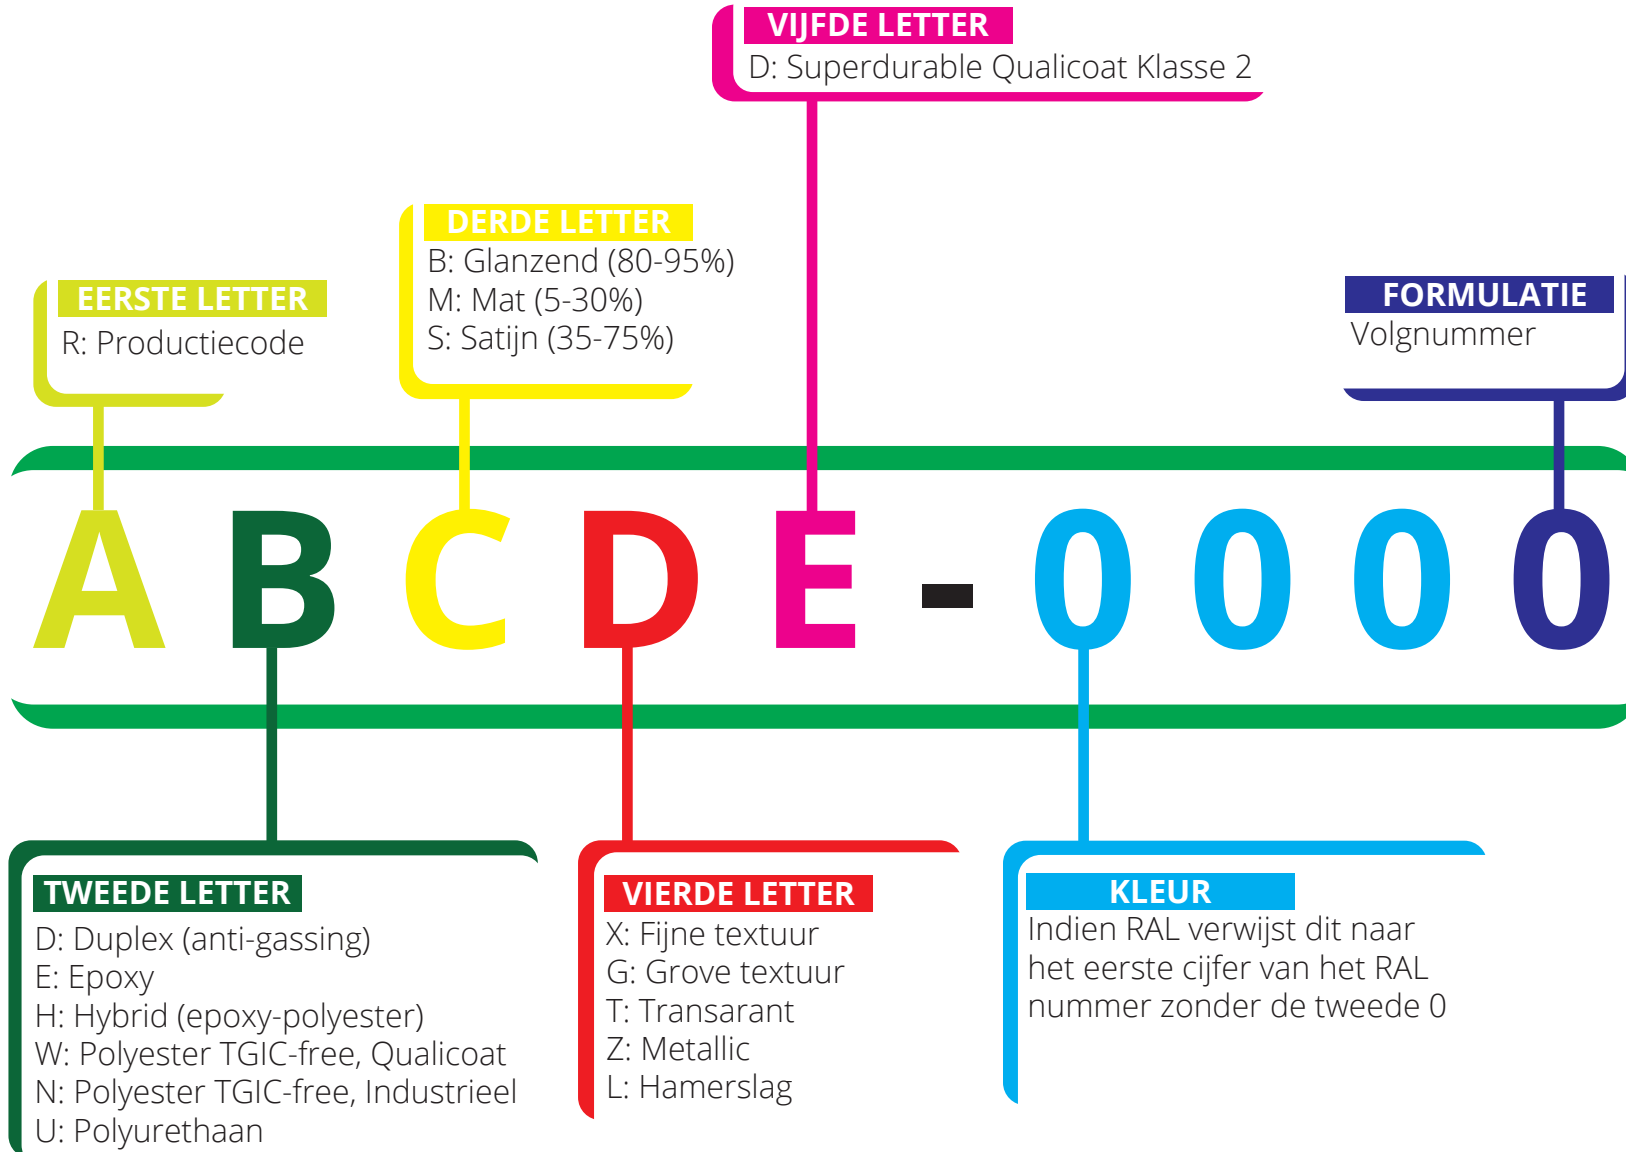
VIJFDE LETTER
D: Superdurable Qualicoat Klasse 2

DERDE LETTER
B: Glanzend (80-95%)
M: Mat (5-30%)
S: Satijn (35-75%)

EERSTE LETTER
R: Productiecode

FORMULATIE
Volgnummer

A B C D E - 0 0 0 0

TWEEDE LETTER
D: Duplex (anti-gassing)
E: Epoxy
H: Hybrid (epoxy-polyester)
W: Polyester TGIC-free, Qualicoat
N: Polyester TGIC-free, Industrieel
U: Polyurethaan

VIERDE LETTER
X: Fijne textuur
G: Grove textuur
T: Transarant
Z: Metallic
L: Hamerslag

KLEUR
Indien RAL verwijst dit naar het eerste cijfer van het RAL nummer zonder de tweede 0